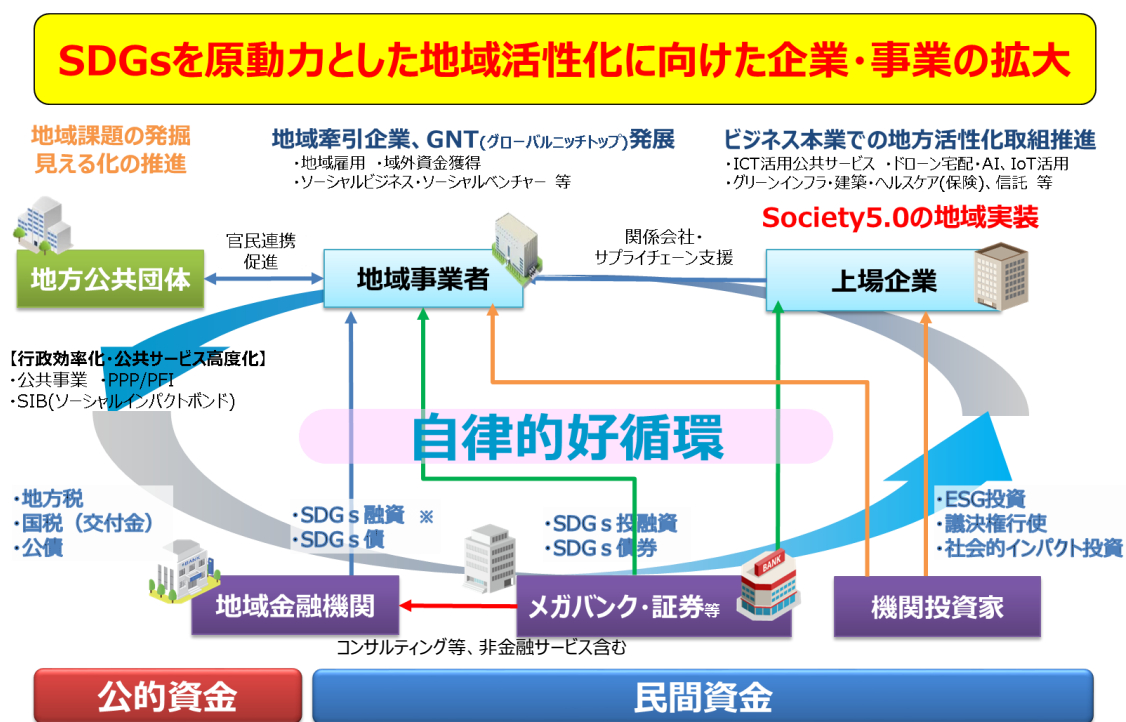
SDGsを原動力とした地域活性化に向けた企業・事業の拡大

地域課題の発掘
見える化の推進

地域牽引企業、GNT(グローバルニッチトップ)発展
・地域雇用 ・域外資金獲得
・ソーシャルビジネス・ソーシャルベンチャー 等

ビジネス本業での地方活性化取組推進
・ICT活用公共サービス ・ドローン宅配・AI、IoT活用
・グリーンインフラ・建築・ヘルスケア(保険)、信託 等

Society5.0の地域実装

官民連携
促進

地方公共団体

地域事業者

関係会社・
サプライチェーン支援

上場企業

【行政効率化・公共サービス高度化】
・公共事業 ・PPP/PFI
・SIB(ソーシャルインパクトボンド)

自律的好循環

・地方税
・国税(交付金)
・公債

・SDGｓ融資 ※
・SDGｓ債

・SDGｓ投融資
・SDGｓ債券

・ESG投資
・議決権行使
・社会的インパクト投資

BANK

地域金融機関

メガバンク・証券等

機関投資家

コンサルティング等、非金融サービス含む

公的資金

民間資金